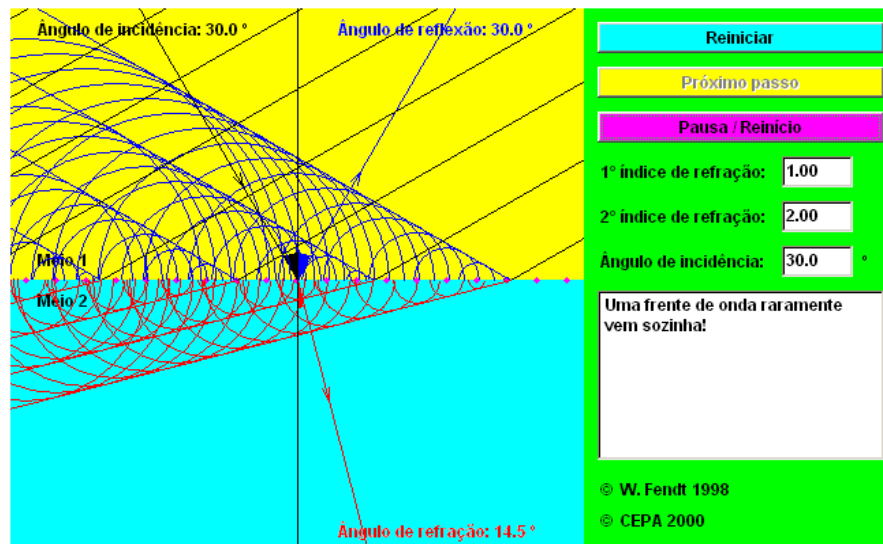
Ângulo de incidência: 30.0 °

Ângulo de reflexão: 30.0 °

Meio 1

Meio 2

Ângulo de refração: 14.5 °

Reiniciar

Próximo passo

Pausa / Reinício

1° índice de refração: 1.00

2° índice de refração: 2.00

Ângulo de incidência: 30.0 °

Uma frente de onda raramente vem sozinha!

© W. Fendt 1998

© CEPA 2000